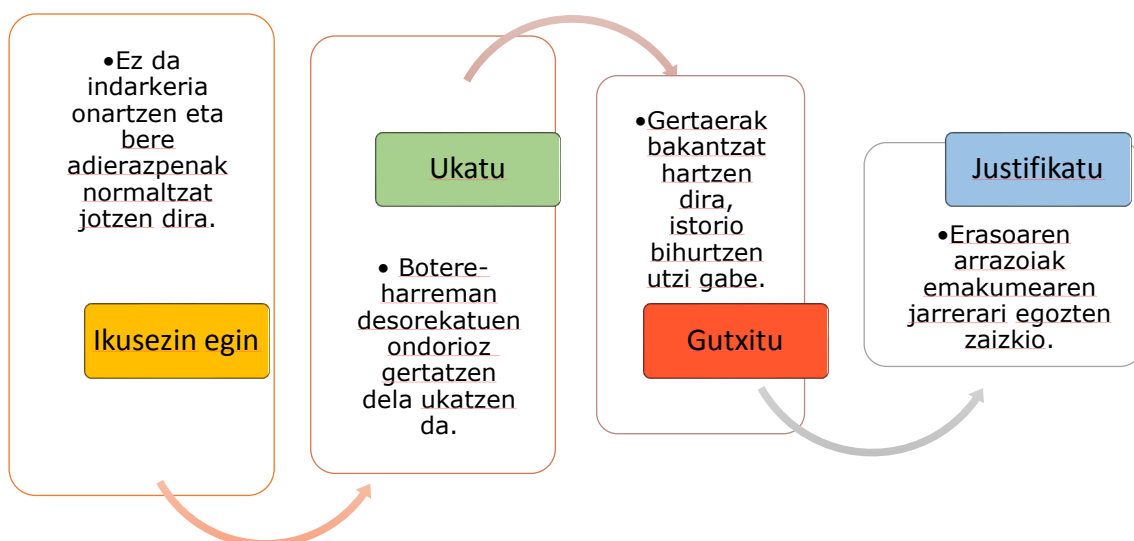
•Ez da indarkeria onartzen eta bere adierazpenak normaltzat jotzen dira.

Ikusezin egin

Ukatu

• Botere-harreman desorekatuen ondorioz gertatzen dela ukatzen da.

•Gertaerak bakantzat hartzen dira, istorio bihurtzen utzi gabe.

Gutxitu

Justifikatu

•Erasoaren arrazoiak emakumearen jarrerari egozten zaizkio.